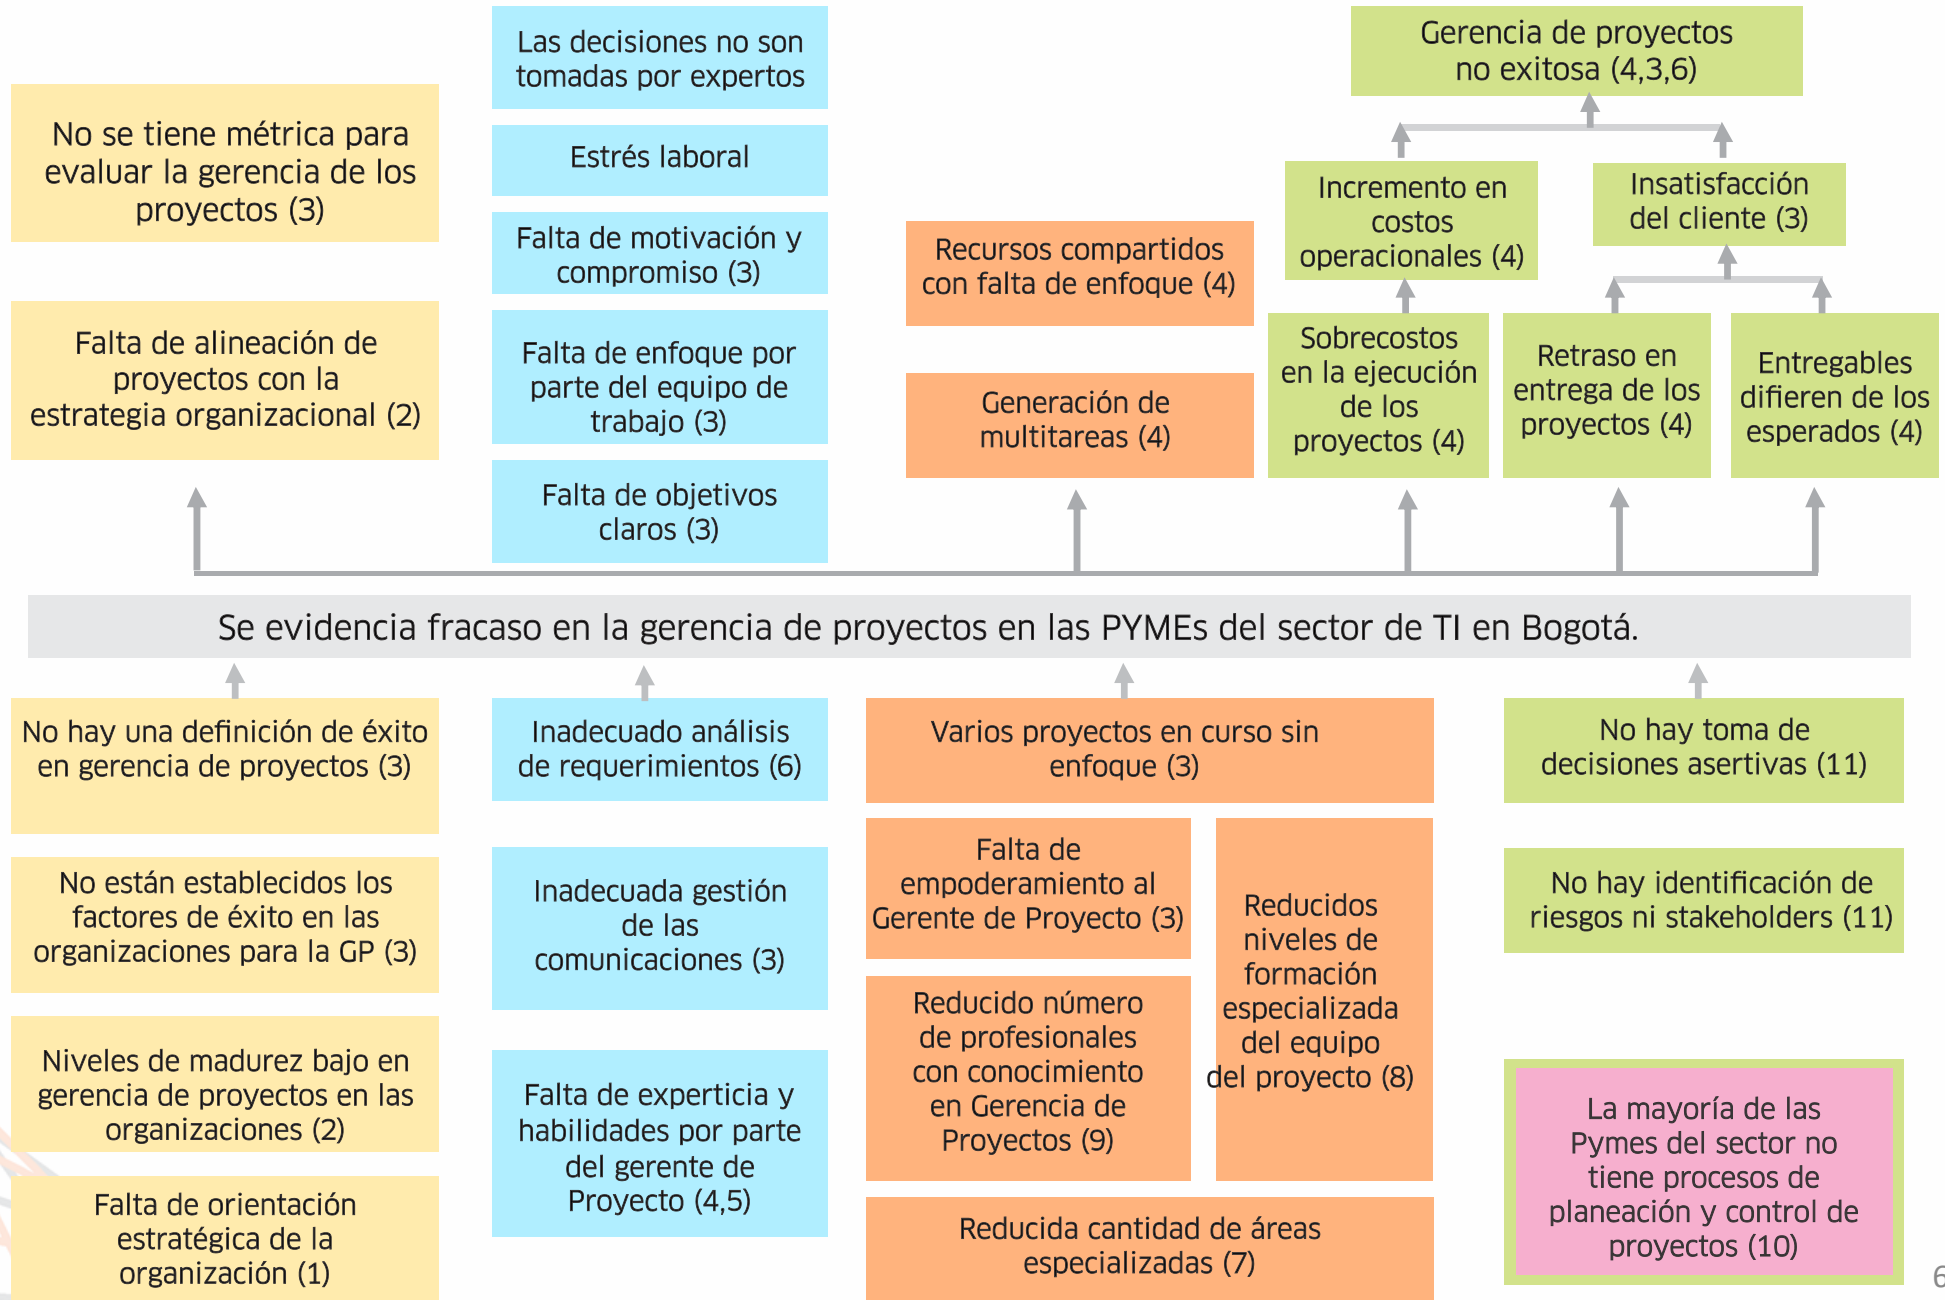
No se tiene métrica para evaluar la gerencia de los proyectos (3)

Falta de alineación de proyectos con la estrategia organizacional (2)

Las decisiones no son tomadas por expertos

Estrés laboral

Falta de motivación y compromiso (3)

Falta de enfoque por parte del equipo de trabajo (3)

Falta de objetivos claros (3)

Recursos compartidos con falta de enfoque (4)

Generación de multitareas (4)

Gerencia de proyectos no exitosa (4,3,6)

Incremento en costos operacionales (4)

Insatisfacción del cliente (3)

Sobrecostos en la ejecución de los proyectos (4)

Retraso en entrega de los proyectos (4)

Entregables difieren de los esperados (4)

Se evidencia fracaso en la gerencia de proyectos en las PYMEs del sector de TI en Bogotá.

No hay una definición de éxito en gerencia de proyectos (3)

No están establecidos los factores de éxito en las organizaciones para la GP (3)

Niveles de madurez bajo en gerencia de proyectos en las organizaciones (2)

Falta de orientación estratégica de la organización (1)

Inadecuado análisis de requerimientos (6)

Inadecuada gestión de las comunicaciones (3)

Falta de experticia y habilidades por parte del gerente de Proyecto (4,5)

Varios proyectos en curso sin enfoque (3)

Falta de empoderamiento al Gerente de Proyecto (3)

Reducido número de profesionales con conocimiento en Gerencia de Proyectos (9)

Reducidos niveles de formación especializada del equipo del proyecto (8)

Reducida cantidad de áreas especializadas (7)

No hay toma de decisiones asertivas (11)

No hay identificación de riesgos ni stakeholders (11)

La mayoría de las Pymes del sector no tiene procesos de planeación y control de proyectos (10)

6